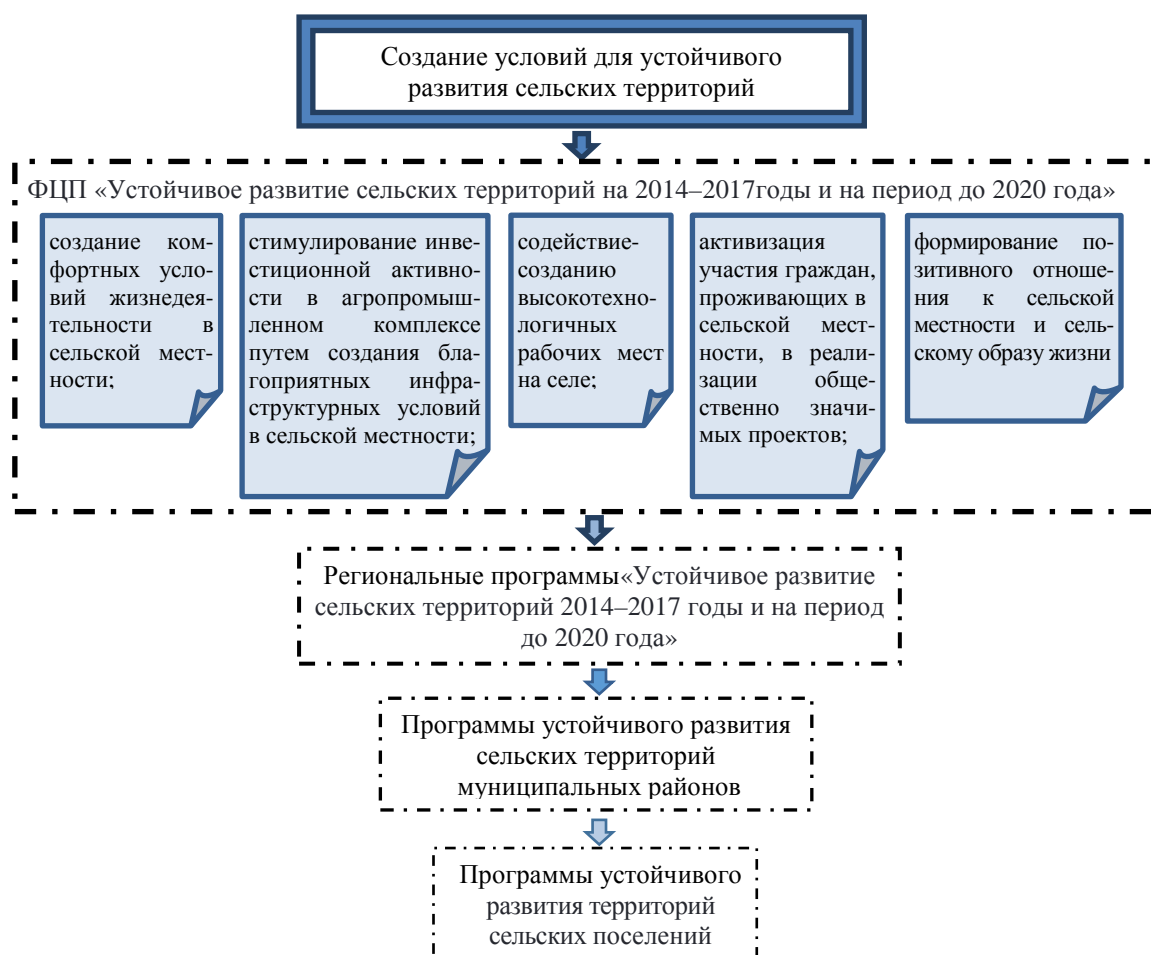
Создание условий для устойчивого развития сельских территорий

ФЦП «Устойчивое развитие сельских территорий на 2014–2017годы и на период до 2020 года»

создание комфортных условий жизнедеятельности в сельской местности;

стимулирование инвестиционной активности в агропромышленном комплексе путем создания благоприятных инфраструктурных условий в сельской местности;

содействиесозданию высокотехнологичных рабочих мест на селе;

активизация участия граждан, проживающих в сельской местности, в реализации общественно значимых проектов;

формирование позитивного отношения к сельской местности и сельскому образу жизни

Региональные программы«Устойчивое развитие сельских территорий 2014–2017 годы и на период до 2020 года»

Программы устойчивого развития сельских территорий муниципальных районов

Программы устойчивого развития территорий сельских поселений